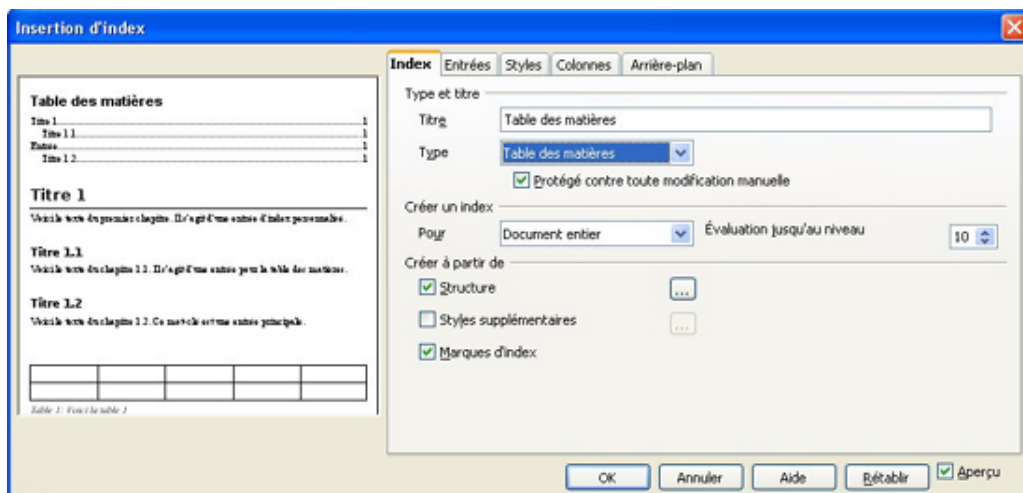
Insertion d'index

Table des matières

Titre 1 ... 1
Titre 1.1 ... 1
Entrée ... 1
Titre 1.2 ... 1

Titre 1

Voici le texte du premier chapitre. Il s'agit d'une entrée d'index personnalisée.

Titre 1.1

Voici le texte du chapitre 1.1. Il s'agit d'une entrée pour la table des matières.

Titre 1.2

Voici le texte du chapitre 1.2. Ce mot-clé est une entrée principale.

Table 1: Voici la table 1

Index | Entrées | Styles | Colonnes | Arrière-plan

Type et titre

Titre | Table des matières

Type | Table des matières

Protégé contre toute modification manuelle

Créer un index

Pour | Document entier | Évaluation jusqu'au niveau | 10

Créer à partir de

Structure | ...

Styles supplémentaires | ...

Marques d'index

OK | Annuler | Aide | Rétablir | Aperçu